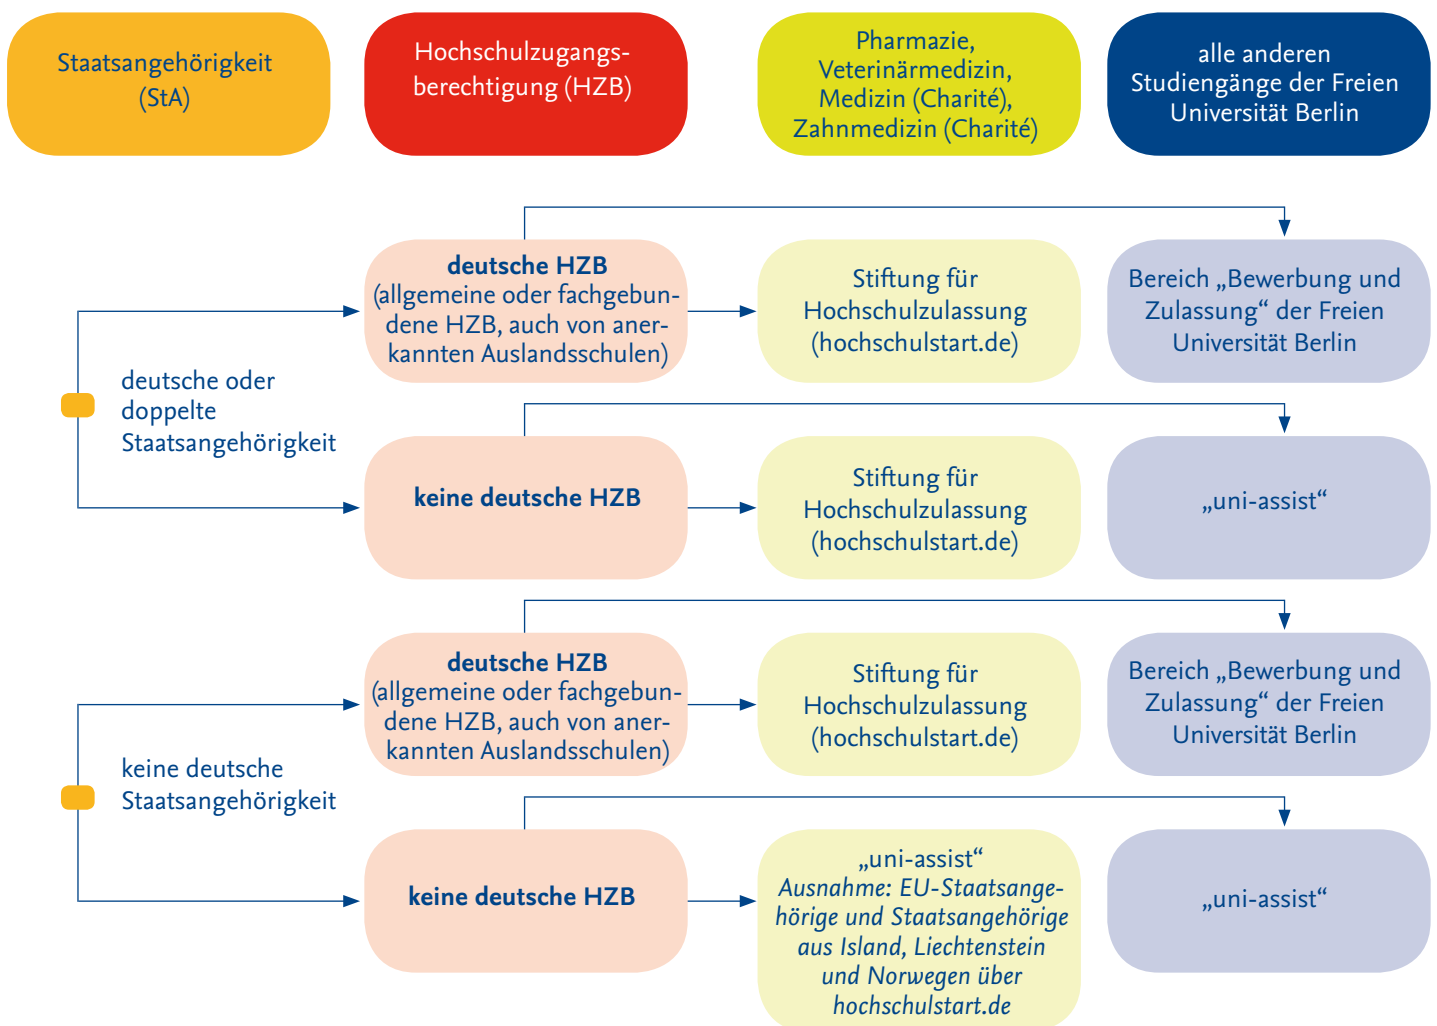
Staatsangehörigkeit (StA)

Hochschulzugangsberechtigung (HZB)

Pharmazie, Veterinärmedizin, Medizin (Charité), Zahnmedizin (Charité)

alle anderen Studiengänge der Freien Universität Berlin

deutsche oder doppelte Staatsangehörigkeit

**deutsche HZB** (allgemeine oder fachgebundene HZB, auch von anerkannten Auslandsschulen)

Stiftung für Hochschulzulassung (hochschulstart.de)

Bereich „Bewerbung und Zulassung“ der Freien Universität Berlin

**keine deutsche HZB**

Stiftung für Hochschulzulassung (hochschulstart.de)

„uni-assist“

keine deutsche Staatsangehörigkeit

**deutsche HZB** (allgemeine oder fachgebundene HZB, auch von anerkannten Auslandsschulen)

Stiftung für Hochschulzulassung (hochschulstart.de)

Bereich „Bewerbung und Zulassung“ der Freien Universität Berlin

**keine deutsche HZB**

„uni-assist“ *Ausnahme: EU-Staatsangehörige und Staatsangehörige aus Island, Liechtenstein und Norwegen über hochschulstart.de*

„uni-assist“